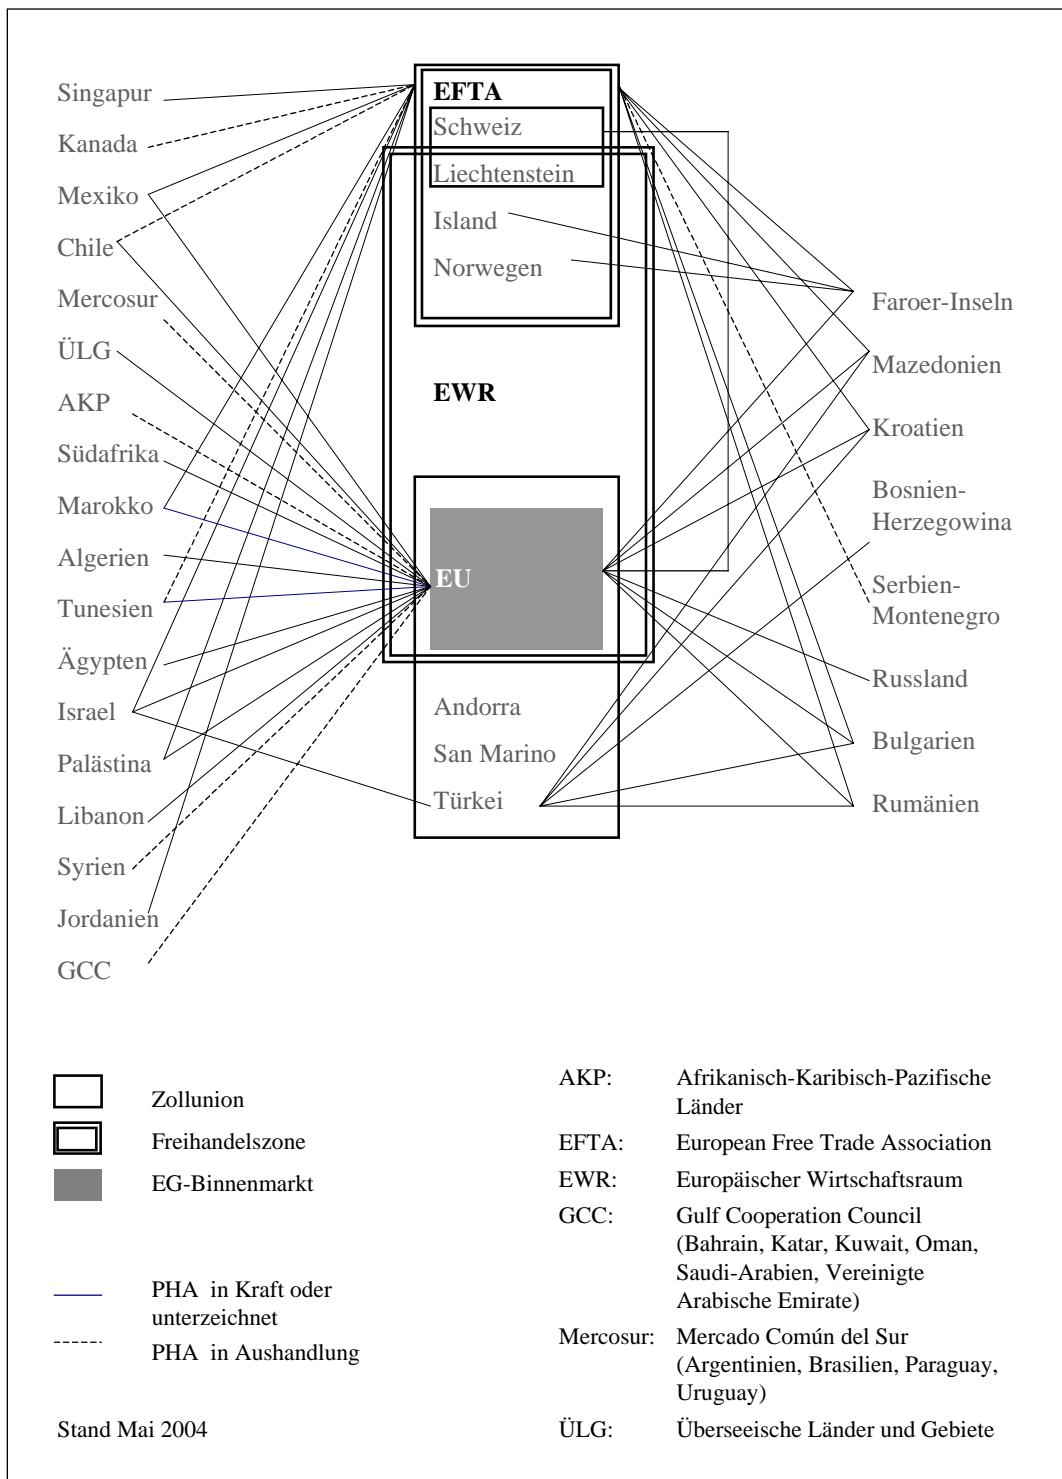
Singapur
Kanada
Mexiko
Chile
Mercosur
ÜLG
AKP
Südafrika
Marokko
Algerien
Tunesien
Ägypten
Israel
Palästina
Libanon
Syrien
Jordanien
GCC

EFTA
Schweiz
Liechtenstein
Island
Norwegen

EWR

EU

Andorra
San Marino
Türkei

Faroer-Inseln
Mazedonien
Kroatien
Bosnien-Herzegowina
Serbien-Montenegro
Russland
Bulgarien
Rumänien

Zollunion
Freihandelszone
EG-Binnenmarkt

PHA in Kraft oder unterzeichnet
PHA in Aushandlung

Stand Mai 2004

AKP: Afrikanisch-Karibisch-Pazifische Länder
EFTA: European Free Trade Association
EWR: Europäischer Wirtschaftsraum
GCC: Gulf Cooperation Council (Bahrain, Katar, Kuwait, Oman, Saudi-Arabien, Vereinigte Arabische Emirate)
Mercosur: Mercado Común del Sur (Argentinien, Brasilien, Paraguay, Uruguay)
ÜLG: Überseeische Länder und Gebiete